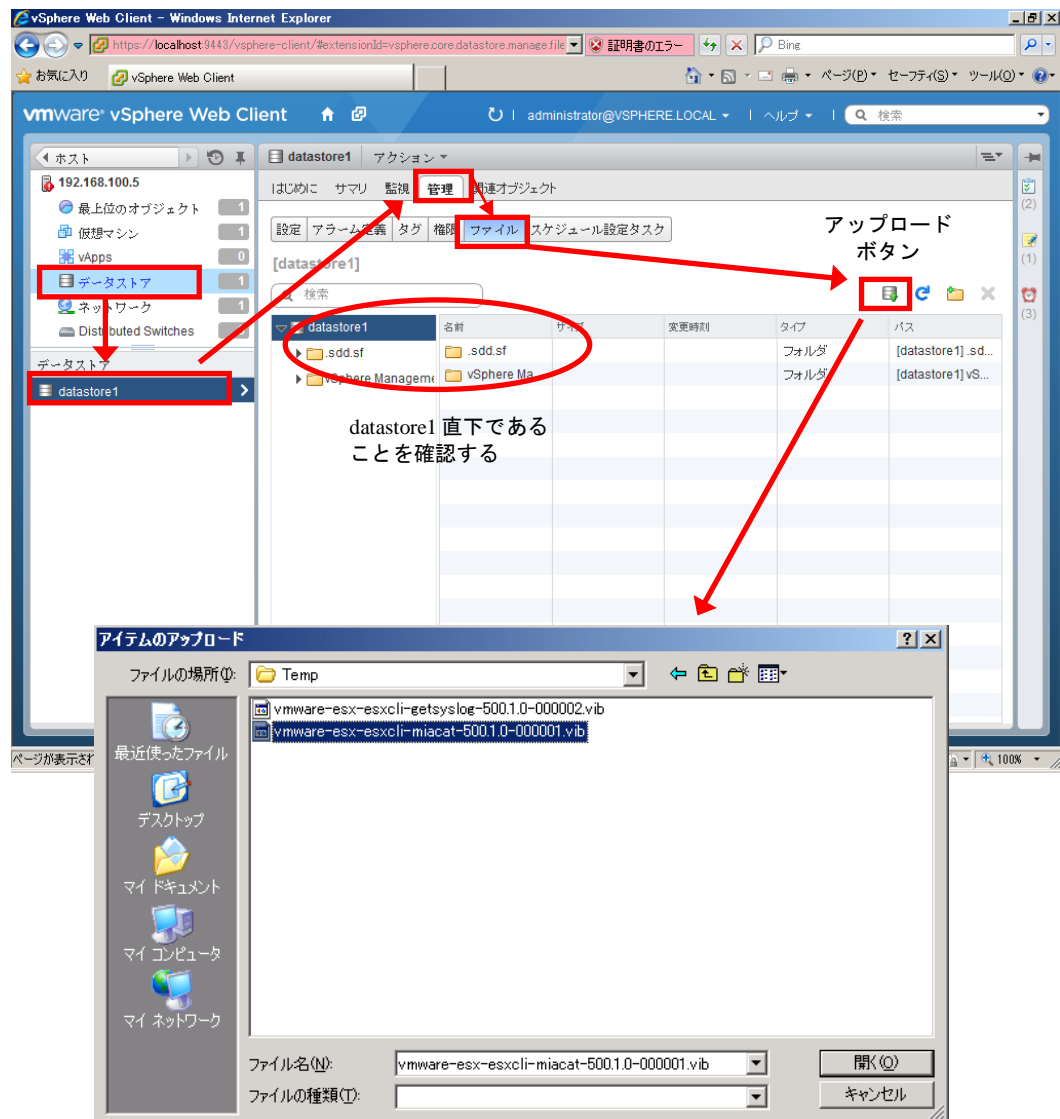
vSphere Web Client - Windows Internet Explorer
https://localhost:9443/vsphere-client/#extensionId=vsphere.core.datastore.manage.file
証明書のエラー
Bing
お気に入り
vSphere Web Client
ページ(P) セーフティ(S) ツール(O)
vmware vSphere Web Client
administrator@VSPHERE.LOCAL
ヘルプ
検索
ホスト
192.168.100.5
最上位のオブジェクト 1
仮想マシン 1
vApps 0
データストア 1
ネットワーク 1
Distributed Switches
データストア
datastore1
datastore1 アクション
はじめに サマリ 監視 管理 関連オブジェクト
設定 アラーム定義 タグ 権限 ファイル スケジュール設定タスク
[datastore1]
検索
アップロード
ボタン
(2)
(1)
(3)

| datastore1 | 名前 | サイズ | 変更時刻 | タイプ | パス |
|---|---|---|---|---|---|
| .sdd.sf | .sdd.sf | | | フォルダ | [datastore1] .sd... |
| vSphere Manageme | vSphere Ma | | | フォルダ | [datastore1] vS... |

datastore1 直下であることを確認する

ページが表示され
100%

アイテムのアップロード
?
ファイルの場所(I): Temp
vmware-esx-esxcli-getsyslog-500.1.0-000002.vib
vmware-esx-esxcli-miacat-500.1.0-000001.vib
最近使ったファイル
デスクトップ
マイ ドキュメント
マイ コンピュータ
マイ ネットワーク
ファイル名(N): vmware-esx-esxcli-miacat-500.1.0-000001.vib
ファイルの種類(T):
開く(O)
キャンセル